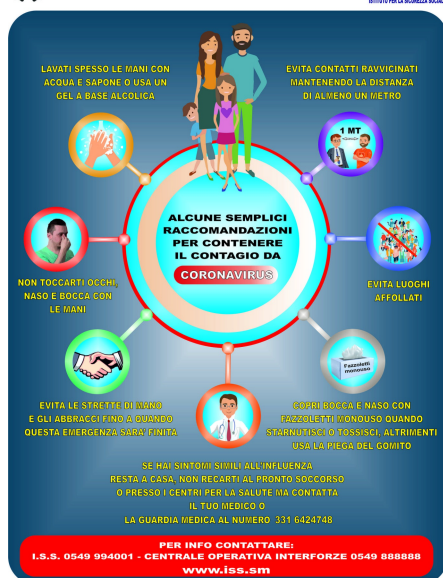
ISTITUTO PER LA SICUREZZA SOCIALE

LAVATI SPESSO LE MANI CON ACQUA E SAPONE O USA UN GEL A BASE ALCOLICA

EVITA CONTATTI RAVVICINATI MANTENENDO LA DISTANZA DI ALMENO UN METRO

1 MT

ALCUNE SEMPLICI RACCOMANDAZIONI PER CONTENERE IL CONTAGIO DA

CORONAVIRUS

NON TOCCARTI OCCHI, NASO E BOCCA CON LE MANI

EVITA LUOGHI AFFOLLATI

Fazzoletti monouso

EVITA LE STRETTE DI MANO E GLI ABBRACCI FINO A QUANDO QUESTA EMERGENZA SARA' FINITA

COPRI BOCCA E NASO CON FAZZOLETTI MONOUSO QUANDO STARNUTISCI O TOSSISCI, ALTRIMENTI USA LA PIEGA DEL GOMITO

SE HAI SINTOMI SIMILI ALL'INFLUENZA RESTA A CASA, NON RECARTI AL PRONTO SOCCORSO O PRESSO I CENTRI PER LA SALUTE MA CONTATTA IL TUO MEDICO O LA GUARDIA MEDICA AL NUMERO 331 6424748

PER INFO CONTATTARE:
I.S.S. 0549 994001 - CENTRALE OPERATIVA INTERFORZE 0549 888888
www.iss.sm